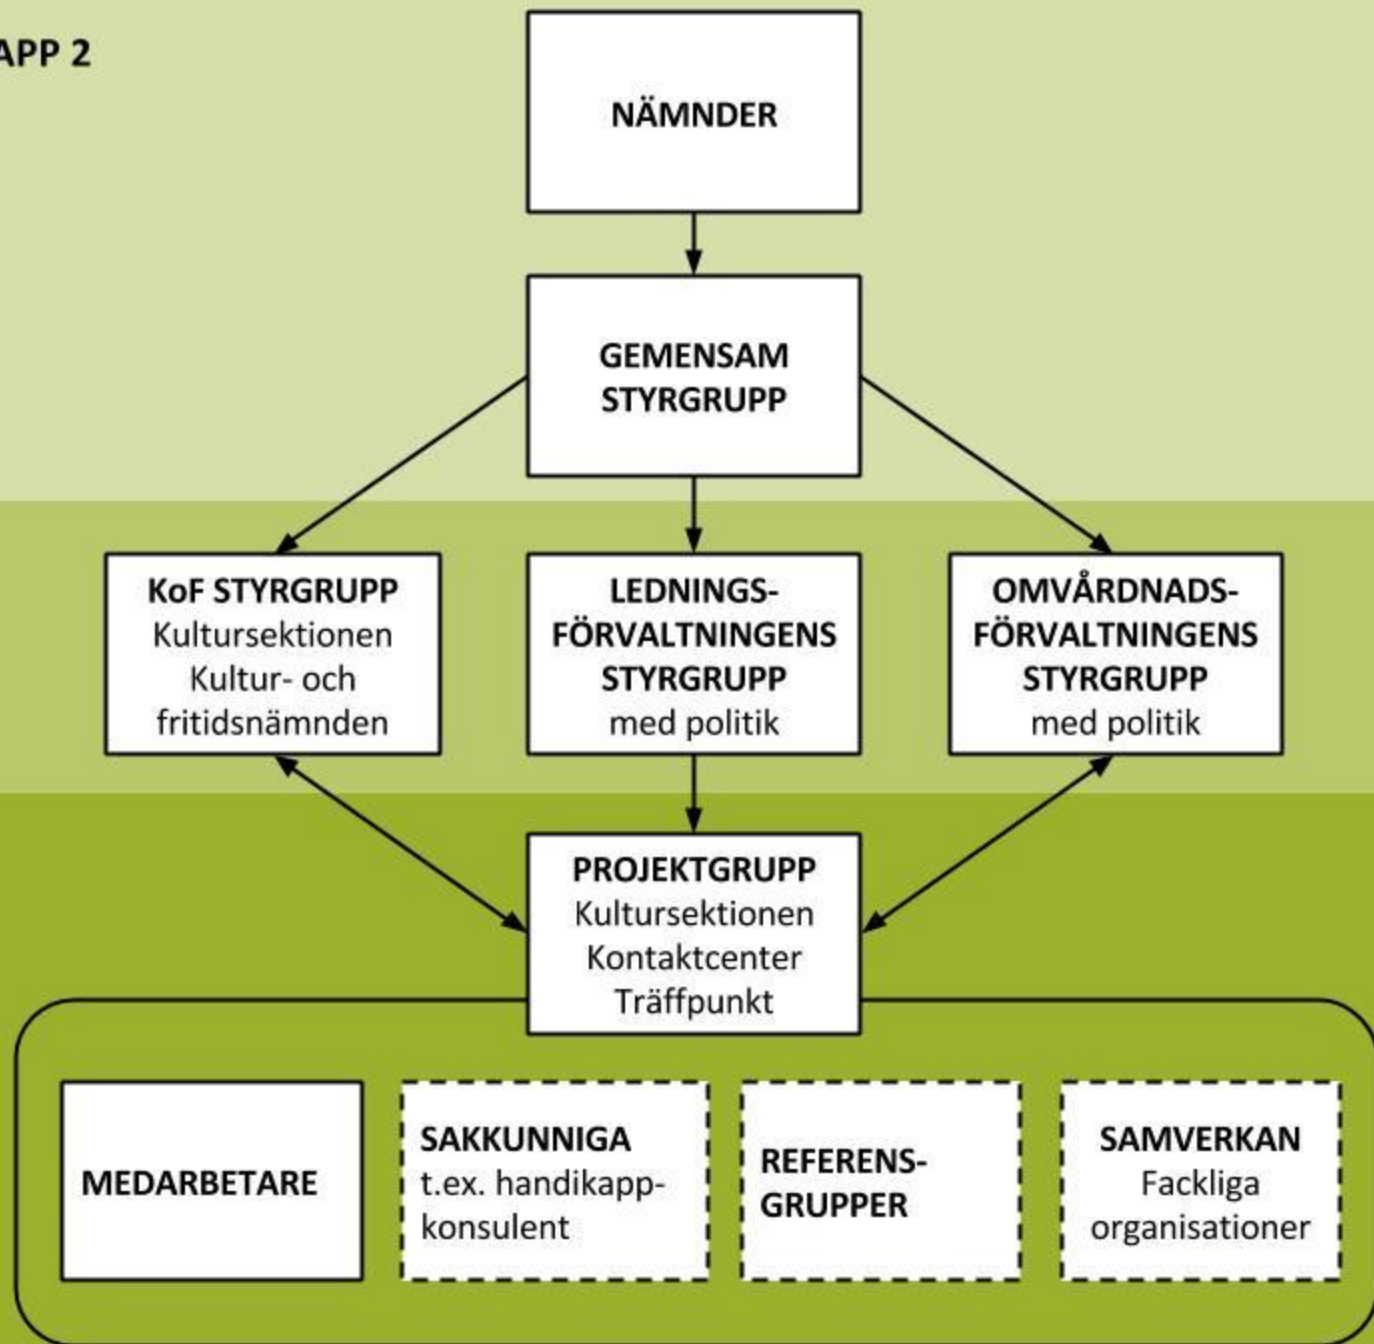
APP 2

NÄMNDER

GEMENSAM STYRGRUPP

KoF STYRGRUPP
Kultursektionen
Kultur- och fritidsnämnden

LEDNINGS-FÖRVALTNINGENS STYRGRUPP
med politik

OMVÅRDNADS-FÖRVALTNINGENS STYRGRUPP
med politik

PROJEKTGRUPP
Kultursektionen
Kontaktcenter
Träffpunkt

MEDARBETARE

SAKKUNNIGA
t.ex. handikapp-konsulent

REFERENS-GRUPPER

SAMVERKAN
Fackliga organisationer